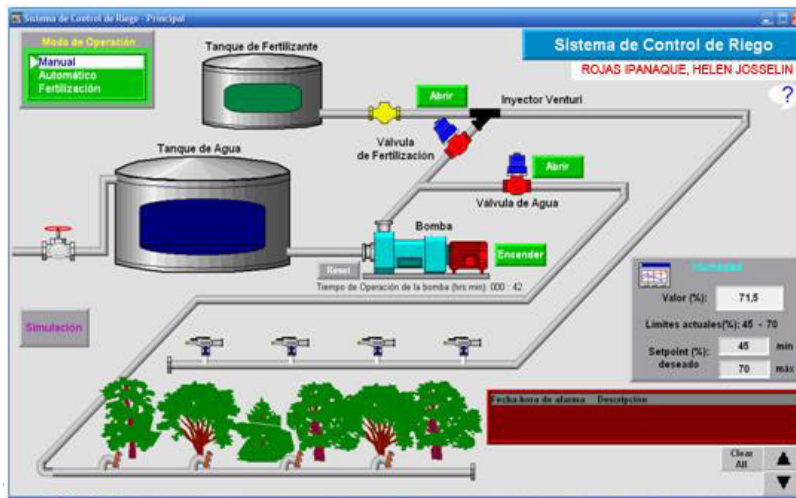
Sistema de Control de Riego - Principal

Modo de Operación
Manual
Automático
Fertilización

Tanque de Fertilizante

Sistema de Control de Riego
ROJAS IPANAQUE, HELEN JOSSELIN

?

Abrir
Inyector Venturi
Válvula de Fertilización

Tanque de Agua

Abrir
Válvula de Agua

Bomba
Encender
Reset
Tiempo de Operación de la bomba (hrs:min): 000 : 42

Humedad
Valor (%): 71,5
Limites actuales(%): 45 - 70
Setpoint (%): deseado
45 min
70 máx

Simulación

Fecha-hora de alarma Descripción

Clear All